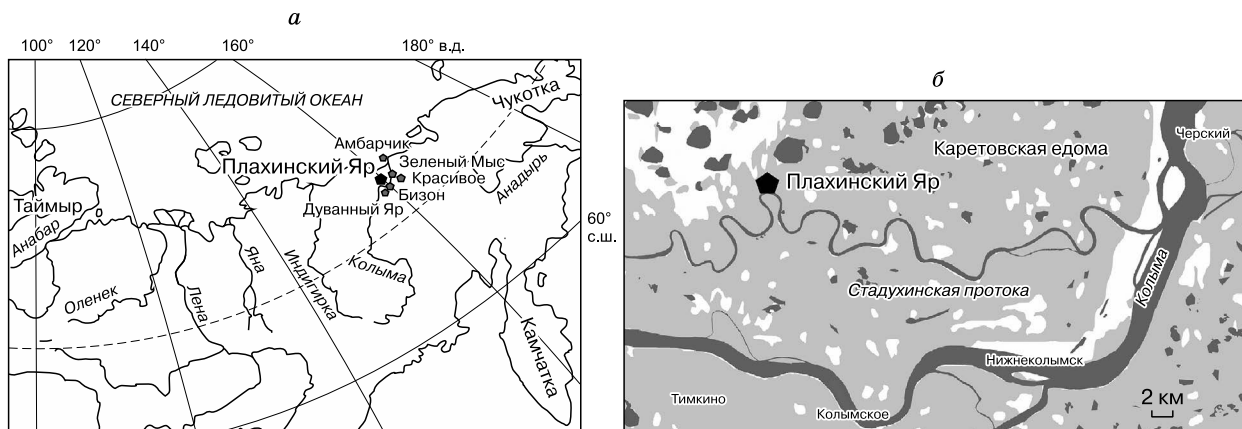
*а*

100° 120° 140° 160° 180° в.д.

СЕВЕРНЫЙ ЛЕДОВИТЫЙ ОКЕАН

Чукотка

Амбарчик

Плахинский Яр

Зеленый Мыс

Красивое

Бизон

Дуванный Яр

Анадырь

Таймыр

Анабар

60° с.ш.

Яна

Индигирка

Колыма

Оленек

Лена

Камчатка

*б*

Каретовская едома

Черский

Плахинский Яр

Колыма

Стадухинская протока

Нижнеколымск

Тимкино

Колымское

2 км